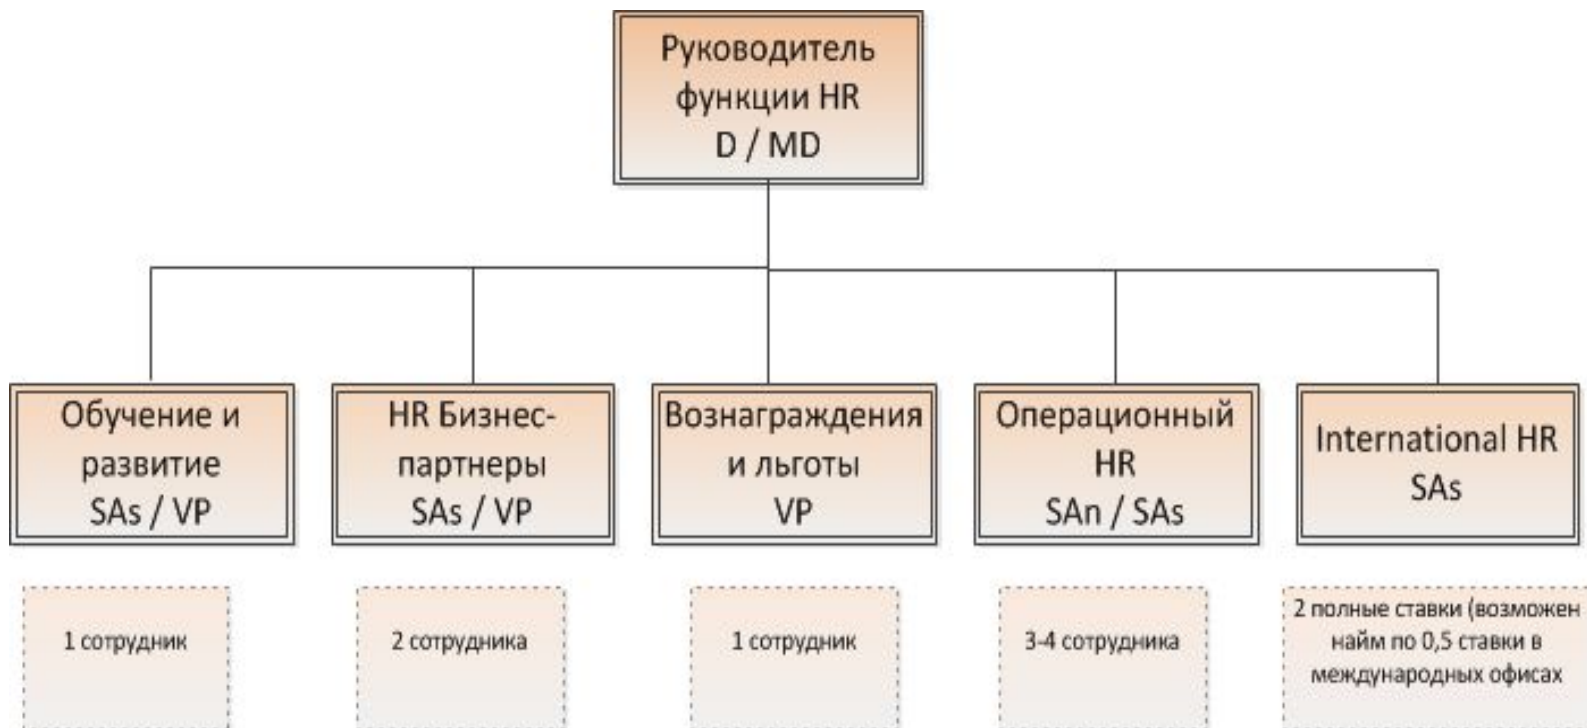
Руководитель функции HR D / MD

Обучение и развитие SAs / VP

HR Бизнес-партнеры SAs / VP

Вознаграждения и льготы VP

Операционный HR SAn / SAs

International HR SAs

1 сотрудник

2 сотрудника

1 сотрудник

3-4 сотрудника

2 полные ставки (возможен найм по 0,5 ставки в международных офисах